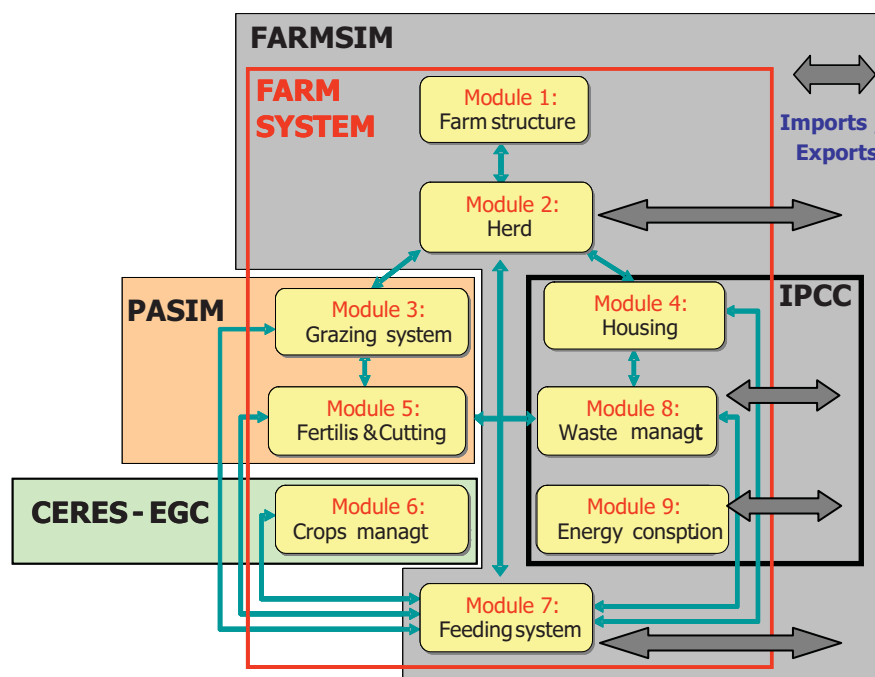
FARMSIM

FARM SYSTEM

Imports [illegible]
Exports

Module 1:
Farm structure

Module 2:
Herd

PASIM

Module 3:
Grazing system

Module 5:
Fertilis &Cutting

IPCC

Module 4:
Housing

Module 8:
Waste managt

CERES - EGC

Module 6:
Crops managt

Module 9:
Energy consption

Module 7:
Feeding system